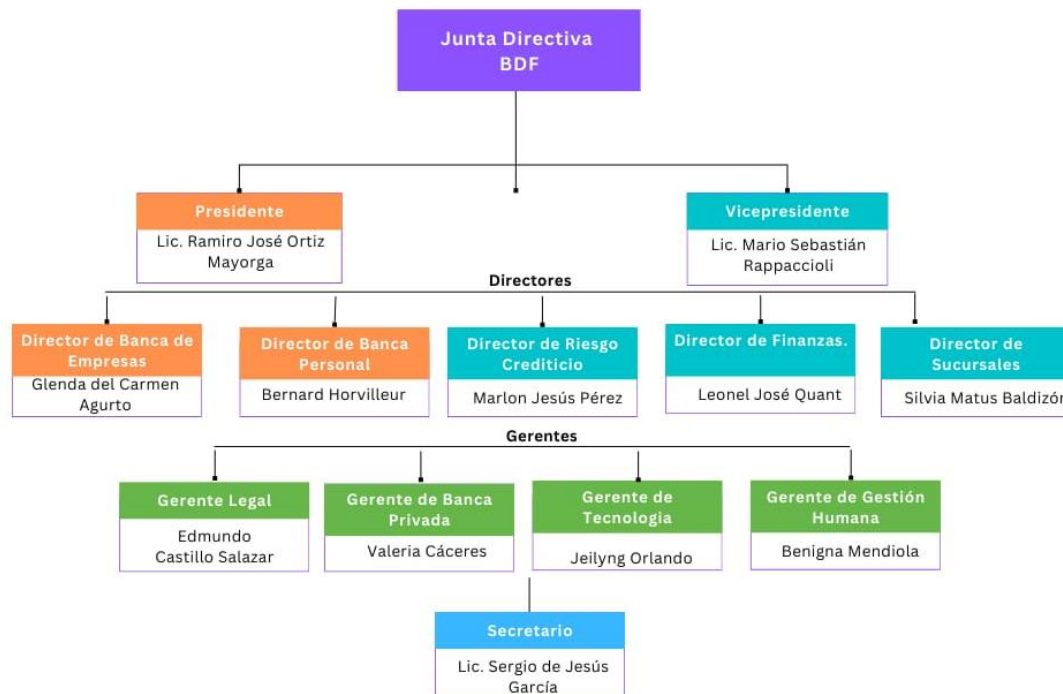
Junta Directiva BDF

Presidente
Lic. Ramiro José Ortiz Mayorga

Vicepresidente
Lic. Mario Sebastián Rappaccioli

Directores

Director de Banca de Empresas
Glenda del Carmen Agurto

Director de Banca Personal
Bernard Horvilleur

Director de Riesgo Crediticio
Marlon Jesús Pérez

Director de Finanzas.
Leonel José Quant

Director de Sucursales
Silvia Matus Baldizón

Gerentes

Gerente Legal
Edmundo Castillo Salazar

Gerente de Banca Privada
Valeria Cáceres

Gerente de Tecnologia
Jeilyng Orlando

Gerente de Gestión Humana
Benigna Mendiola

Secretario
Lic. Sergio de Jesús García